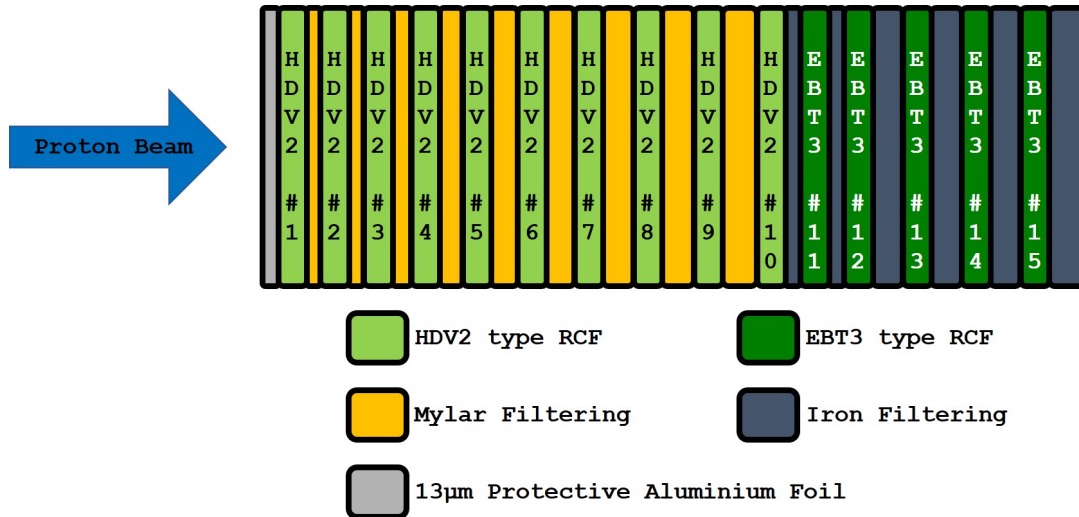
Proton Beam

HDV2 #1
HDV2 #2
HDV2 #3
HDV2 #4
HDV2 #5
HDV2 #6
HDV2 #7
HDV2 #8
HDV2 #9
HDV2 #10
EBT3 #11
EBT3 #12
EBT3 #13
EBT3 #14
EBT3 #15

HDV2 type RCF
EBT3 type RCF
Mylar Filtering
Iron Filtering
13μm Protective Aluminium Foil